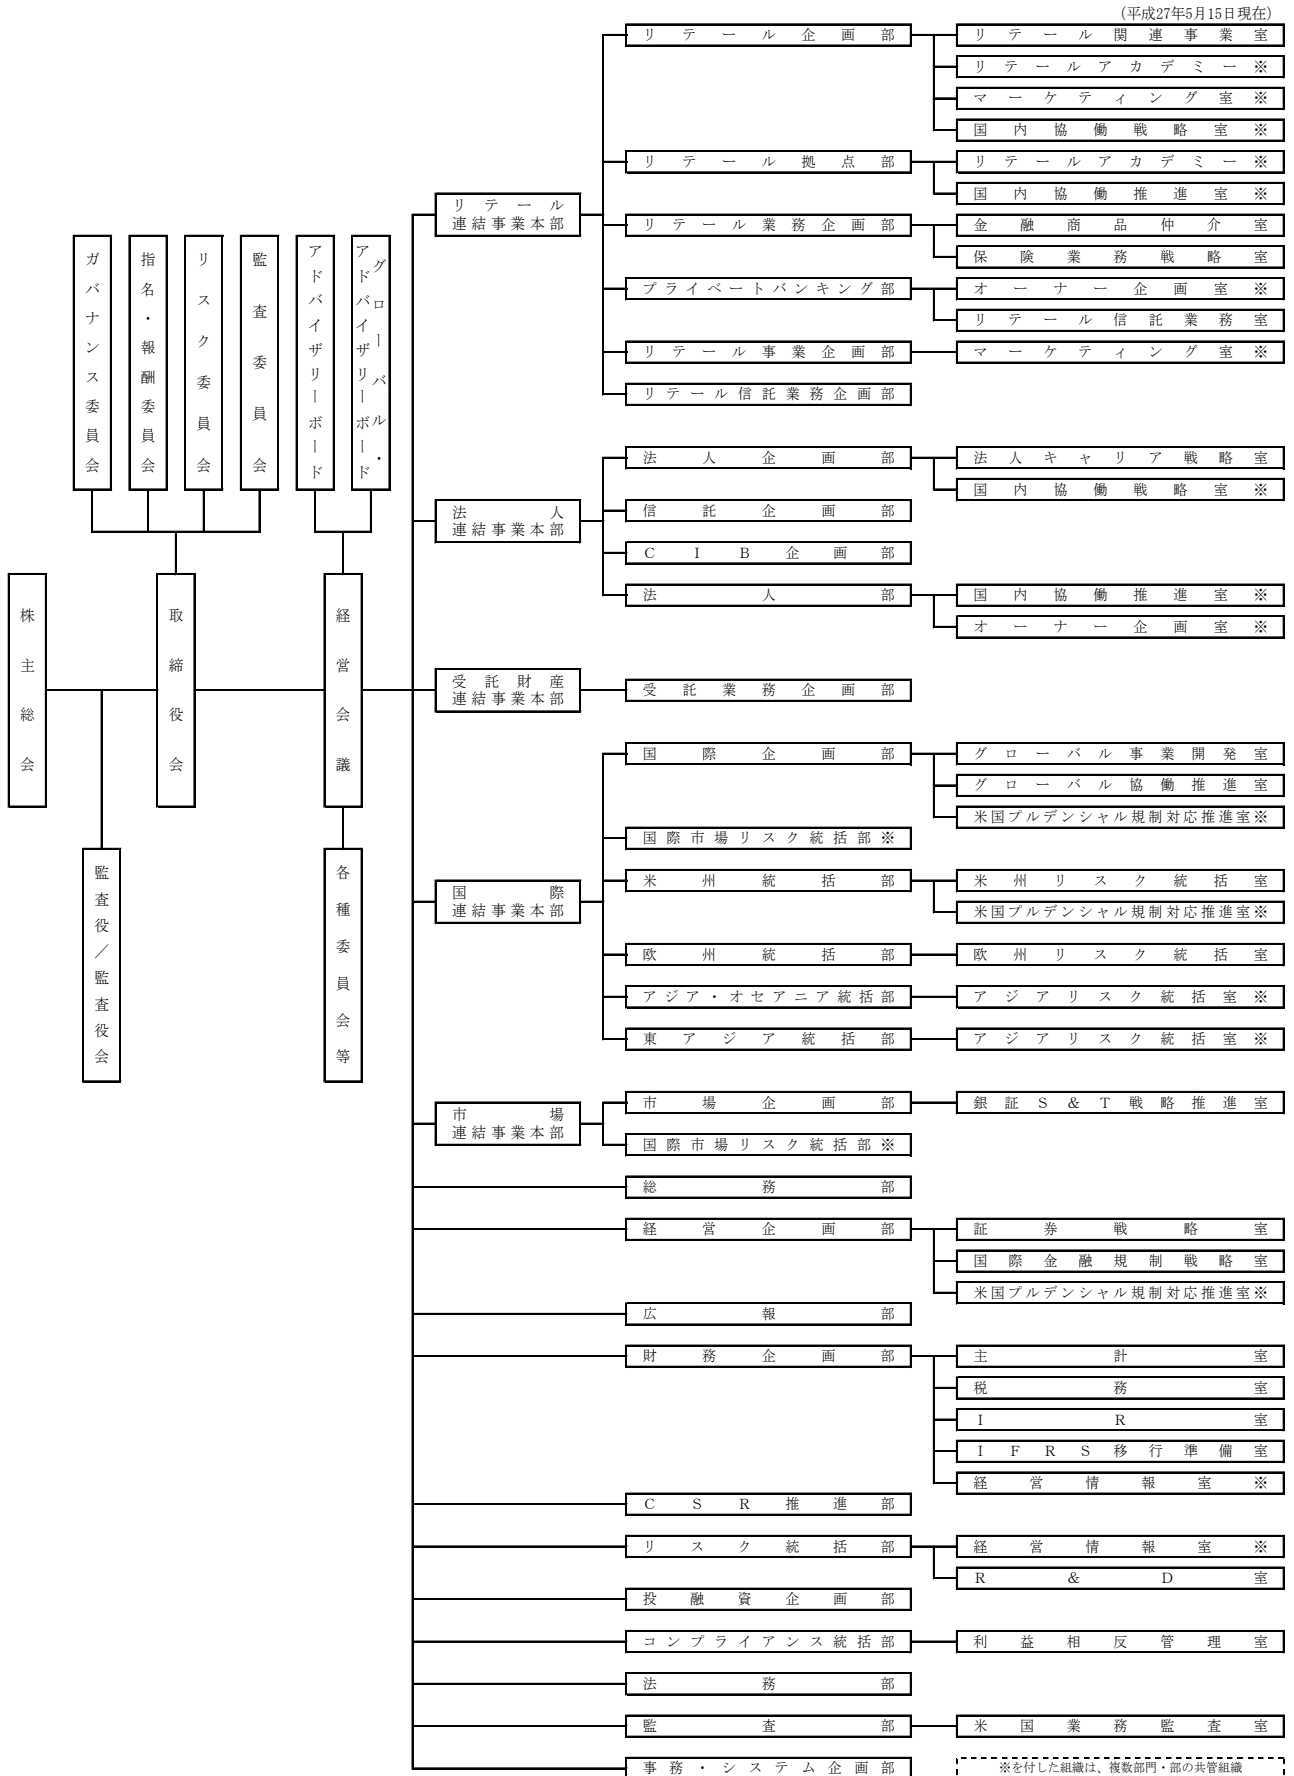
(平成27年5月15日現在)

ガバナンス委員会
指名・報酬委員会
リスク委員会
監査委員会
アドバイザリーボード
グローバル・アドバイザリーボード

株主総会
取締役会
経営会議
監査役／監査役会
各種委員会等

リテール連結事業本部
リテール企画部
リテール関連事業室
リテールアカデミー※
マーケティング室※
国内協働戦略室※
リテール拠点部
リテールアカデミー※
国内協働推進室※
リテール業務企画部
金融商品仲介室
保険業務戦略室
プライベートバンキング部
オーナー企画室※
リテール信託業務室
リテール事業企画部
マーケティング室※
リテール信託業務企画部

法人連結事業本部
法人企画部
法人キャリア戦略室
国内協働戦略室※
信託企画部
CIB企画部
法人部
国内協働推進室※
オーナー企画室※

受託財産連結事業本部
受託業務企画部

国際連結事業本部
国際企画部
グローバル事業開発室
グローバル協働推進室
米国プルデンシャル規制対応推進室※
国際市場リスク統括部※
米州統括部
米州リスク統括室
米国プルデンシャル規制対応推進室※
欧州統括部
欧州リスク統括室
アジア・オセアニア統括部
アジアリスク統括室※
東アジア統括部
アジアリスク統括室※

市場連結事業本部
市場企画部
銀証S&T戦略推進室
国際市場リスク統括部※

総務部
経営企画部
証券戦略室
国際金融規制戦略室
米国プルデンシャル規制対応推進室※
広報部
財務企画部
主計室
税務室
IR室
IFRS移行準備室
経営情報室※
CSR推進部
リスク統括部
経営情報室※
R&D室
投融資企画部
コンプライアンス統括部
利益相反管理室
法務部
監査部
米国業務監査室
事務・システム企画部

※を付した組織は、複数部門・部の共管組織